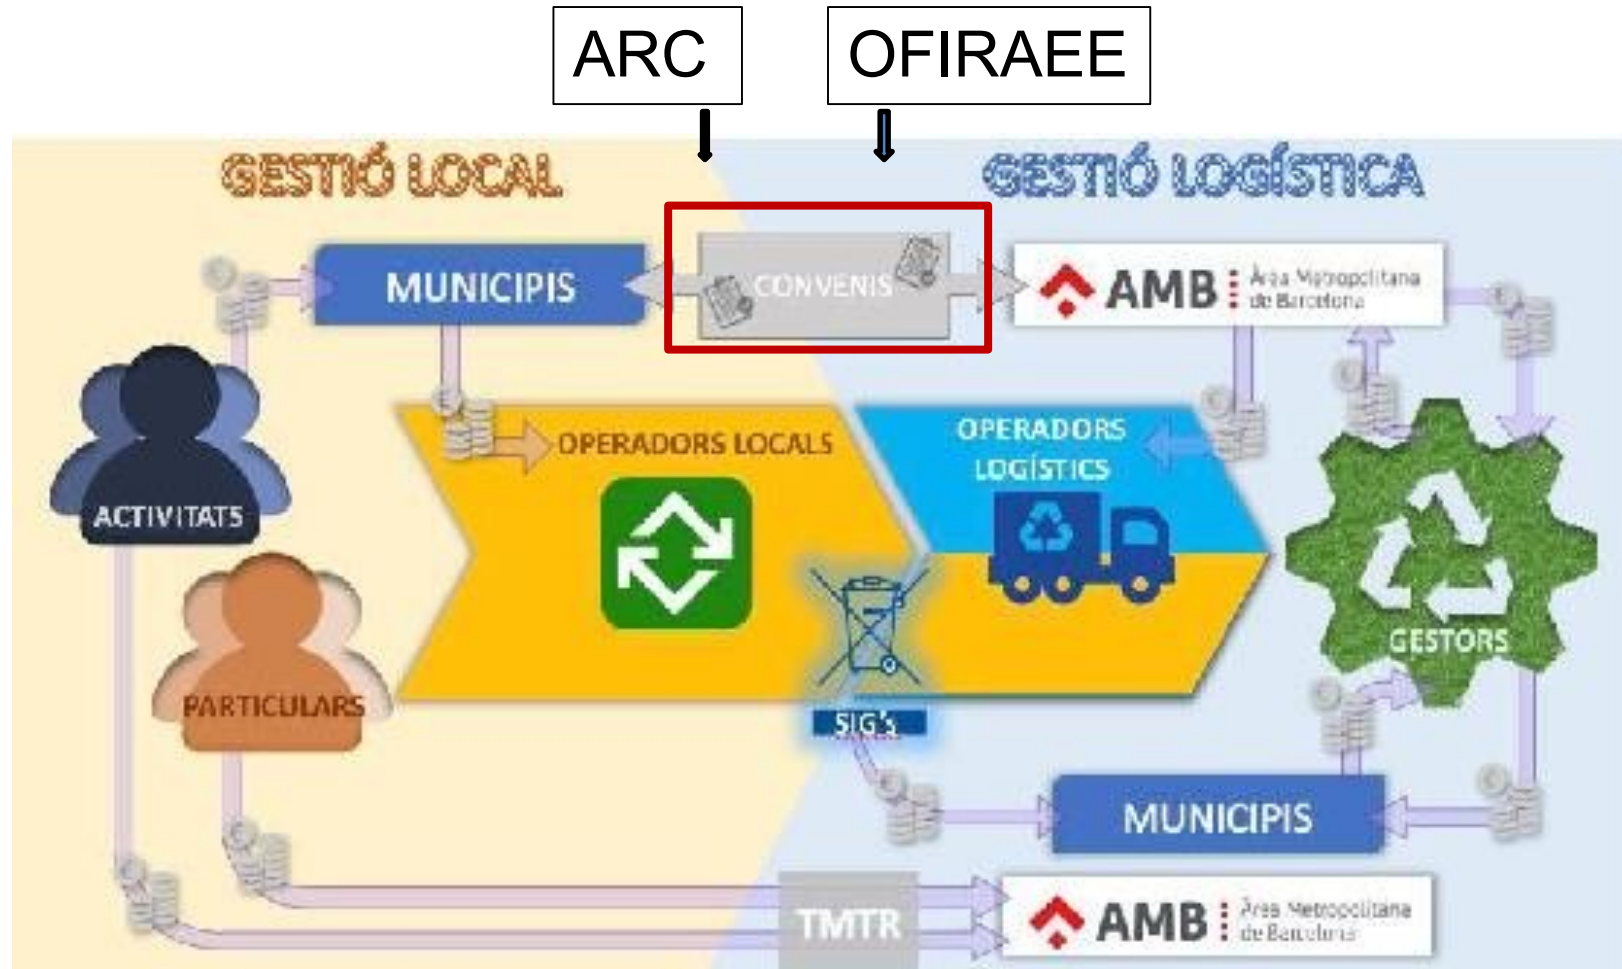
ARC

OFIRAEE

GESTIÓ LOCAL

GESTIÓ LOGÍSTICA

MUNICIPIS

CONVENIS

AMB Àrea Metropolitana de Barcelona

ACTIVITATS

OPERADORS LOCALS

OPERADORS LOGÍSTICS

GESTORS

PARTICULARS

SIG's

MUNICIPIS

TMTR

AMB Àrea Metropolitana de Barcelona